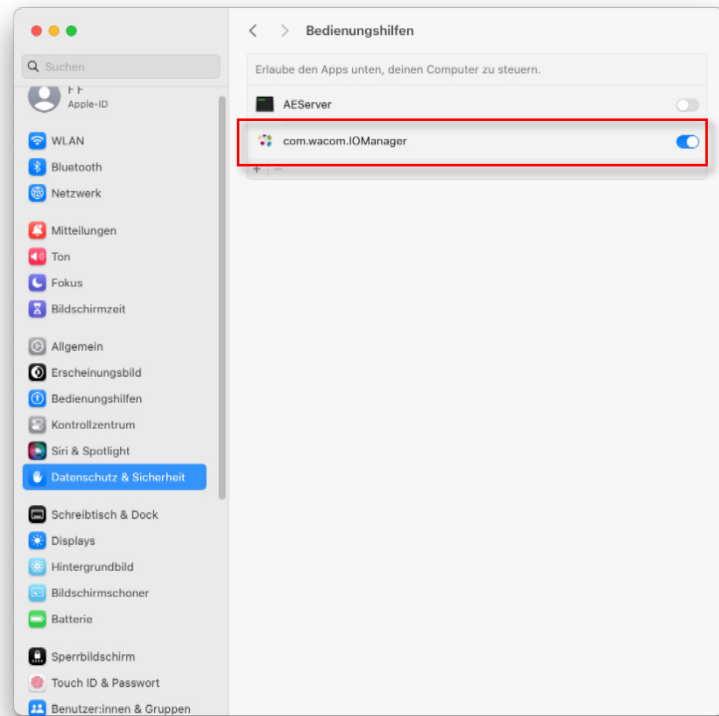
Suchen

FF
Apple-ID

WLAN
Bluetooth
Netzwerk

Mitteilungen
Ton
Fokus
Bildschirmzeit

Allgemein
Erscheinungsbild
Bedienungshilfen
Kontrollzentrum
Siri & Spotlight
Datenschutz & Sicherheit

Schreibtisch & Dock
Displays
Hintergrundbild
Bildschirmschoner
Batterie

Sperrbildschirm
Touch ID & Passwort
Benutzer:innen & Gruppen

Bedienungshilfen

Erlaube den Apps unten, deinen Computer zu steuern.

AEServer

com.wacom.IOManager

+ −